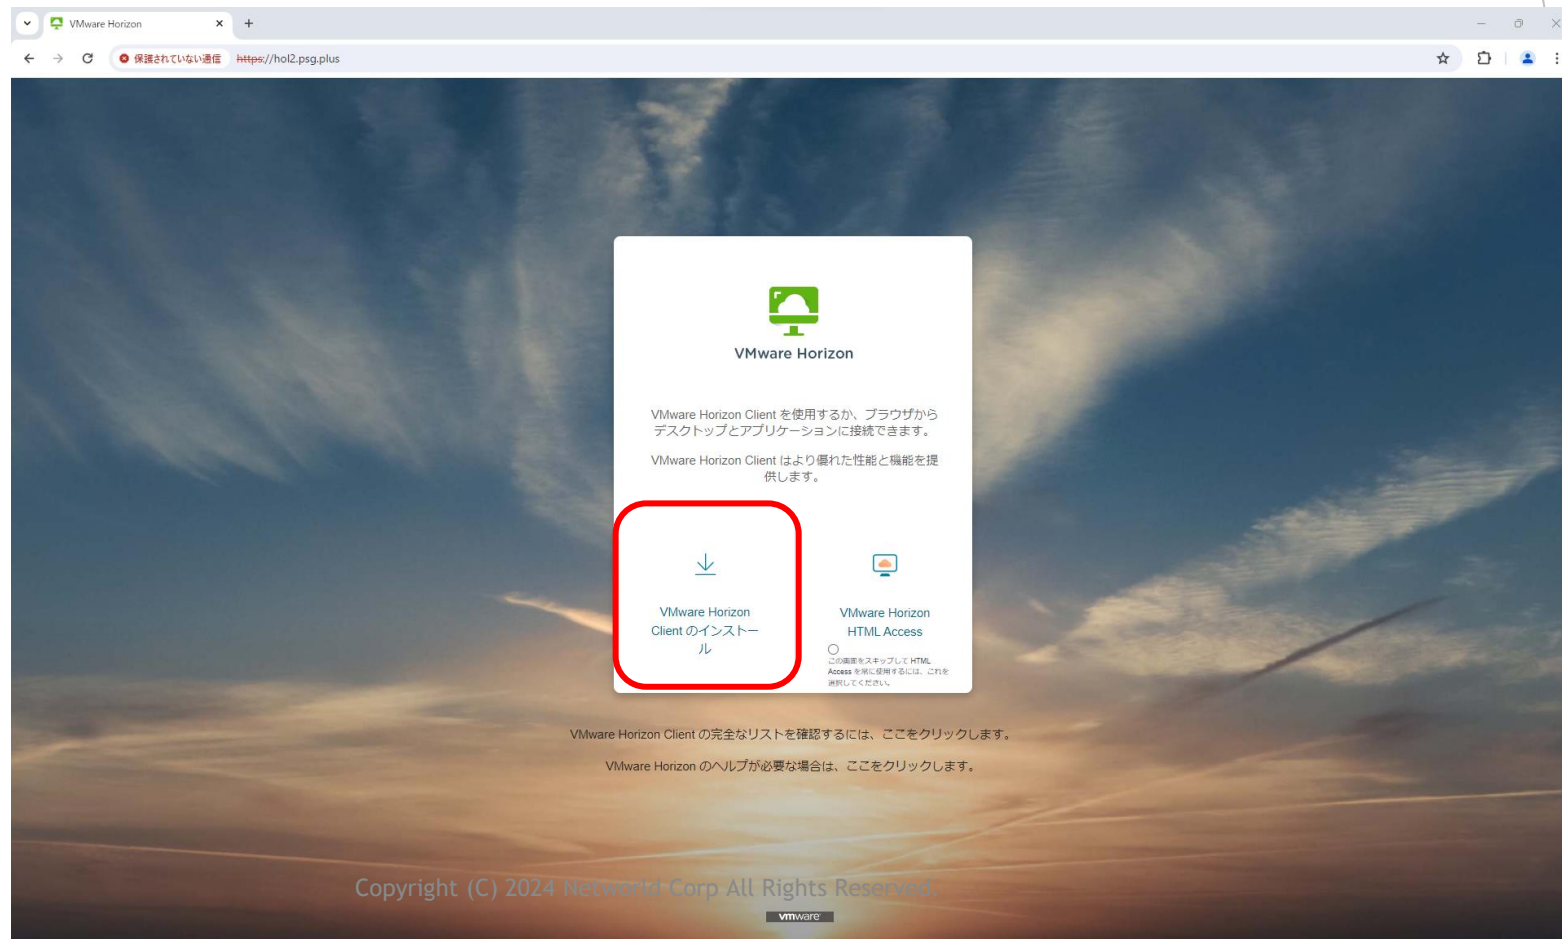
VMware Horizon

保護されていない通信 https://hol2.psg.plus

VMware Horizon

VMware Horizon Client を使用するか、ブラウザからデスクトップとアプリケーションに接続できます。

VMware Horizon Client はより優れた性能と機能を提供します。

VMware Horizon Client のインストール

VMware Horizon HTML Access

この画面をスキップして HTML Access を常に使用するには、これを選択してください。

VMware Horizon Client の完全なリストを確認するには、ここをクリックします。

VMware Horizon のヘルプが必要な場合は、ここをクリックします。

Copyright (C) 2024 Networld Corp All Rights Reserved.

vmware